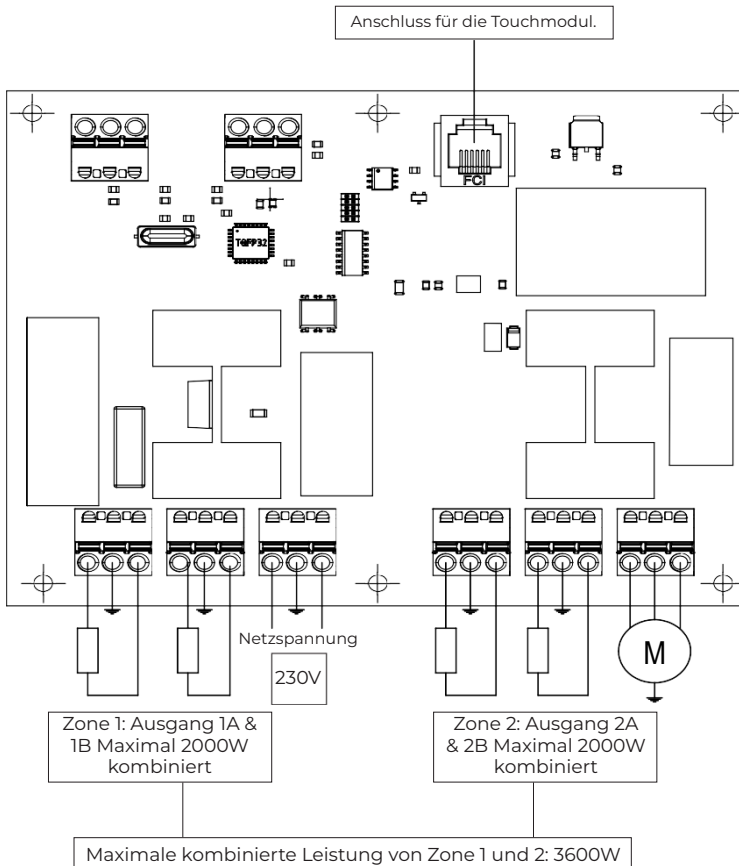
Anschluss für die Touchmodul.

FCI

TQFP32

Netzspannung

230V

M

Zone 1: Ausgang 1A & 1B Maximal 2000W kombiniert

Zone 2: Ausgang 2A & 2B Maximal 2000W kombiniert

Maximale kombinierte Leistung von Zone 1 und 2: 3600W